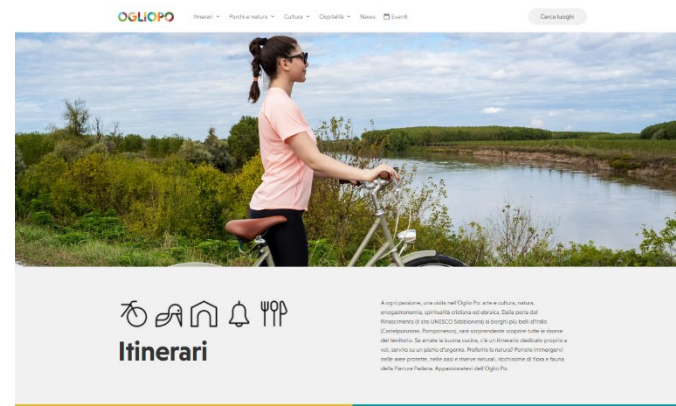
OGLIOPO

Itinerari ˅ Parchi e natura ˅ Cultura ˅ Ospitalità ˅ News Eventi

Cerca luoghi

Itinerari

A ogni passione, una visita nell'Oglio Po: arte e cultura, natura, enogastronomia, spiritualità cristiana ed ebraica. Dalla perla del Rinascimento di sito UNESCO Sabbioneta ai borghi più belli d'Italia (Castelponzone, Pomponesco), sarà sorprendente scoprire tutte le risorse del territorio. Se amate la buona cucina, c'è un itinerario dedicato proprio a voi, servito su un piatto d'argento. Preferite la natura? Potrete immergervi nelle aree protette, nelle oasi e riserve naturali, storicissime di flora e fauna della Pianura Padana. Appassionatevi dell'Oglio Po.